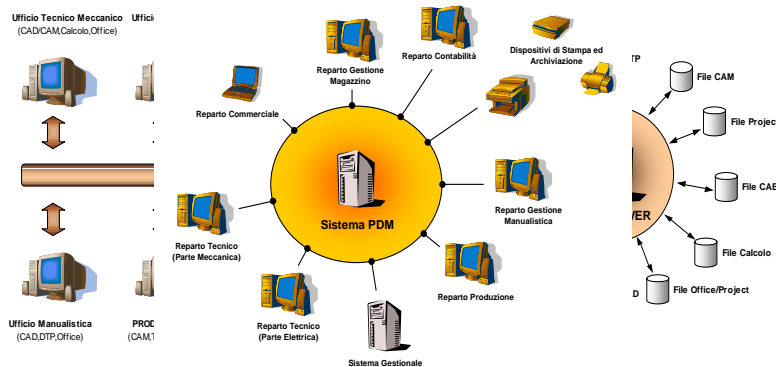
Ufficio Tecnico Meccanico
(CAD/CAM,Calcolo,Office)

Uffic

Ufficio Manualistica
(CAD,DTP,Office)

PROD
(CAM,T

Reparto Gestione Magazzino

Reparto Contabilità

Dispositivi di Stampa ed Archiviazione

Reparto Commerciale

Sistema PDM

Reparto Gestione Manualistica

Reparto Tecnico (Parte Meccanica)

Reparto Tecnico (Parte Elettrica)

Reparto Produzione

Sistema Gestionale

TP

File CAM

File Projec

File CAE

VER

File Calcolo

D

File Office/Project